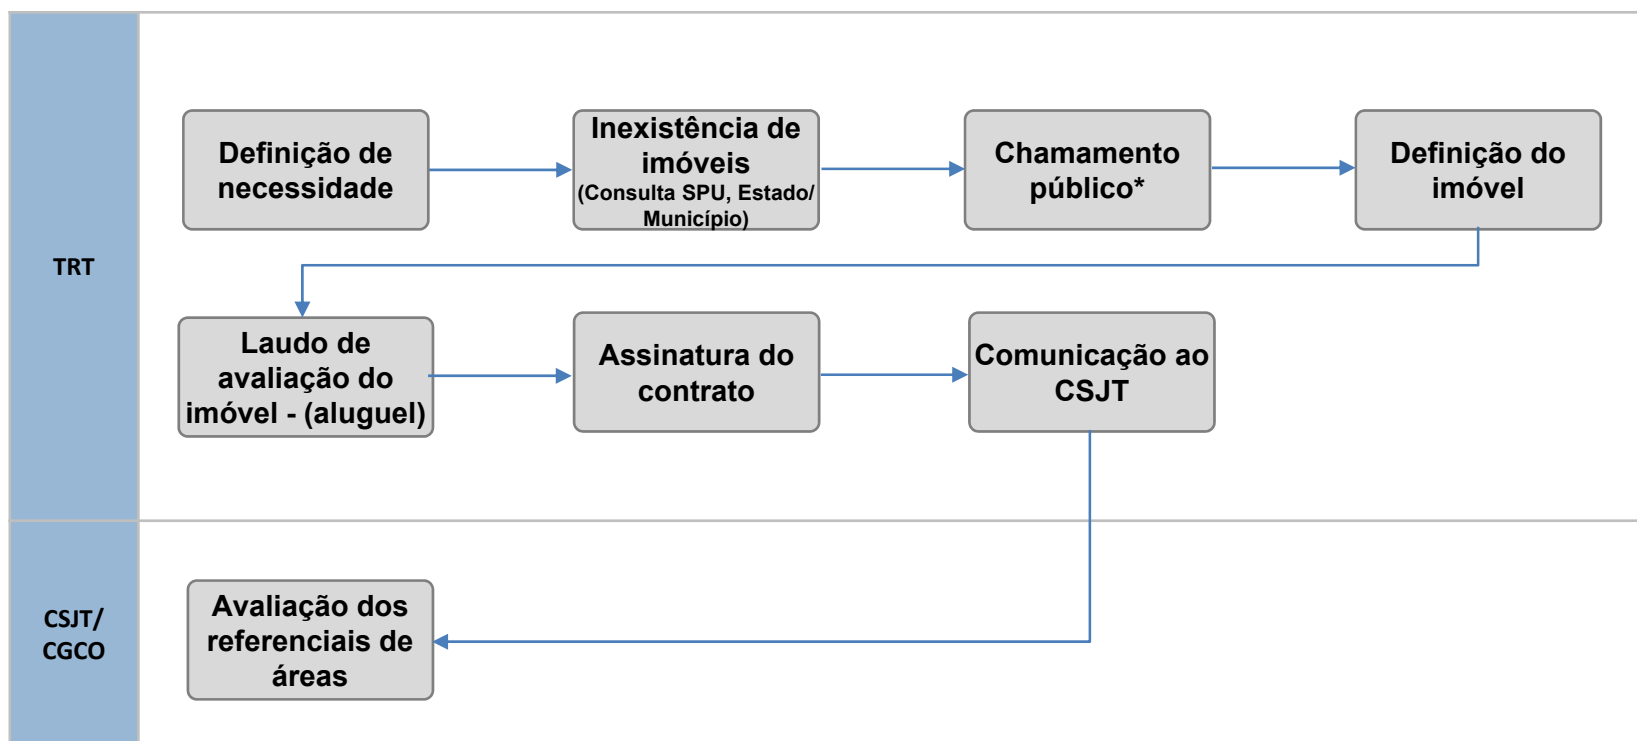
TRT

Definição de necessidade

Inexistência de imóveis (Consulta SPU, Estado/ Município)

Chamamento público*

Definição do imóvel

Laudo de avaliação do imóvel - (aluguel)

Assinatura do contrato

Comunicação ao CSJT

CSJT/ CGCO

Avaliação dos referenciais de áreas